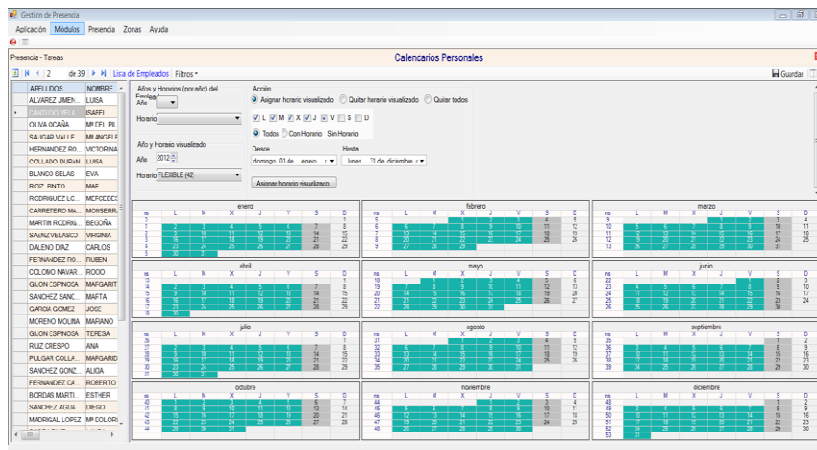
Gestión de Presencia

Aplicación Módulos Presencia Zonas Ayuda

Presencia - Tareas

Calendarios Personales

2 de 39 Lista de Empleados Filtros

Guardar

| APELLIDOS | NOMBRE |
|---|---|
| ALVAREZ JIMEN... | LUISA |
| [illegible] | ISABEL |
| OLIVA OCAÑA | MªDEL PI |
| SALGAR VALLE | MILAGROS |
| HERNANDEZ RO... | VICTORINA |
| COLLADO BUENA... | LUISA |
| BLANCO GELAS | EVA |
| RODRIGUEZ LO... | MERCEDES |
| CARRETERO MA... | MONSERR |
| MARTIN RODRIG... | BEGOÑA |
| SAINZ VELASCO | VIRGINIA |
| DALENO DIAZ | CARLOS |
| FERNANDEZ RO... | RUBEN |
| COLOMO NAVAR... | RODO |
| GLON ESPINOSA | MARGARIT |
| SANCHEZ SANC... | MARTA |
| GARCIA GOMEZ | JOSE |
| MORENO MOLINA | MARIANO |
| GLON ESPINOSA | TERESA |
| RUIZ CRESPO | ANA |
| PULGAR COLLA... | MARGARID |
| SANCHEZ GONZ... | ALICIA |
| FERNANDEZ CA... | ROBERTO |
| BORDAS MARTI... | ESTHER |
| SANCHEZ AGUA... | DIEGO |
| MADRIGAL LOPEZ | Mª COLORI |

Años y Horarios (por año) del Empleado
Año
Horario

Año y horario visualizado
Año 2012
Horario FLEXIBLE (42)

Acción
Asignar horario visualizado Quitar horario visualizado Quitar todos
L M X J V S D
Todos Con Horario Sin Horario
Desde domingo, 01 de enero
Hasta lunes, 31 de diciembre
Asignar horario visualizado

enero febrero marzo abril mayo junio julio agosto septiembre octubre noviembre diciembre

ns L M X J V S D